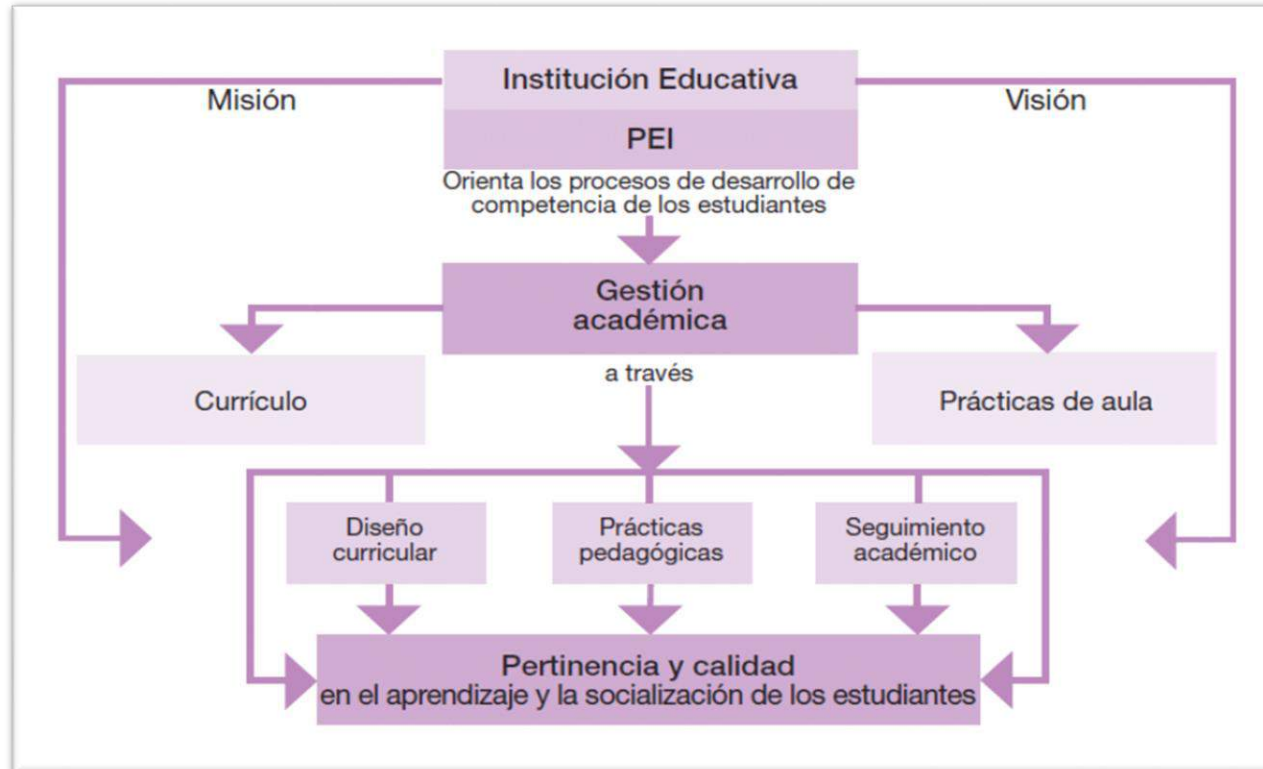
Institución Educativa

Misión

Visión

PEI

Orienta los procesos de desarrollo de competencia de los estudiantes

Gestión académica

Currículo

a través

Prácticas de aula

Diseño curricular

Prácticas pedagógicas

Seguimiento académico

Pertinencia y calidad
en el aprendizaje y la socialización de los estudiantes